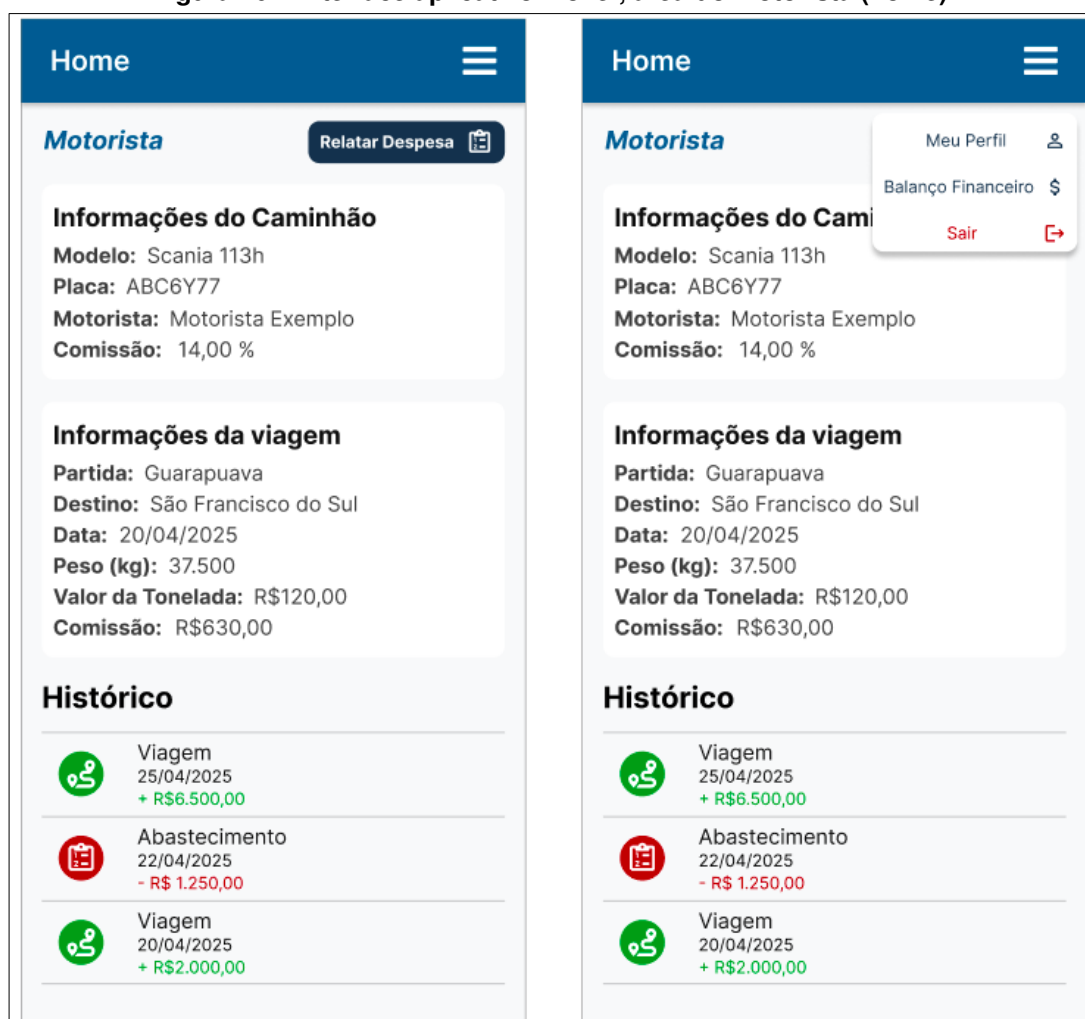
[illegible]

Home

Motorista

Relatar Despesa

Informações do Caminhão
Modelo: Scania 113h
Placa: ABC6Y77
Motorista: Motorista Exemplo
Comissão: 14,00 %

Informações da viagem
Partida: Guarapuava
Destino: São Francisco do Sul
Data: 20/04/2025
Peso (kg): 37.500
Valor da Tonelada: R$120,00
Comissão: R$630,00

Histórico

Viagem
25/04/2025
+ R$6.500,00

Abastecimento
22/04/2025
- R$ 1.250,00

Viagem
20/04/2025
+ R$2.000,00

Home

Motorista

Meu Perfil
Balanço Financeiro $
Sair

Informações do Cami

Modelo: Scania 113h
Placa: ABC6Y77
Motorista: Motorista Exemplo
Comissão: 14,00 %

Informações da viagem
Partida: Guarapuava
Destino: São Francisco do Sul
Data: 20/04/2025
Peso (kg): 37.500
Valor da Tonelada: R$120,00
Comissão: R$630,00

Histórico

Viagem
25/04/2025
+ R$6.500,00

Abastecimento
22/04/2025
- R$ 1.250,00

Viagem
20/04/2025
+ R$2.000,00